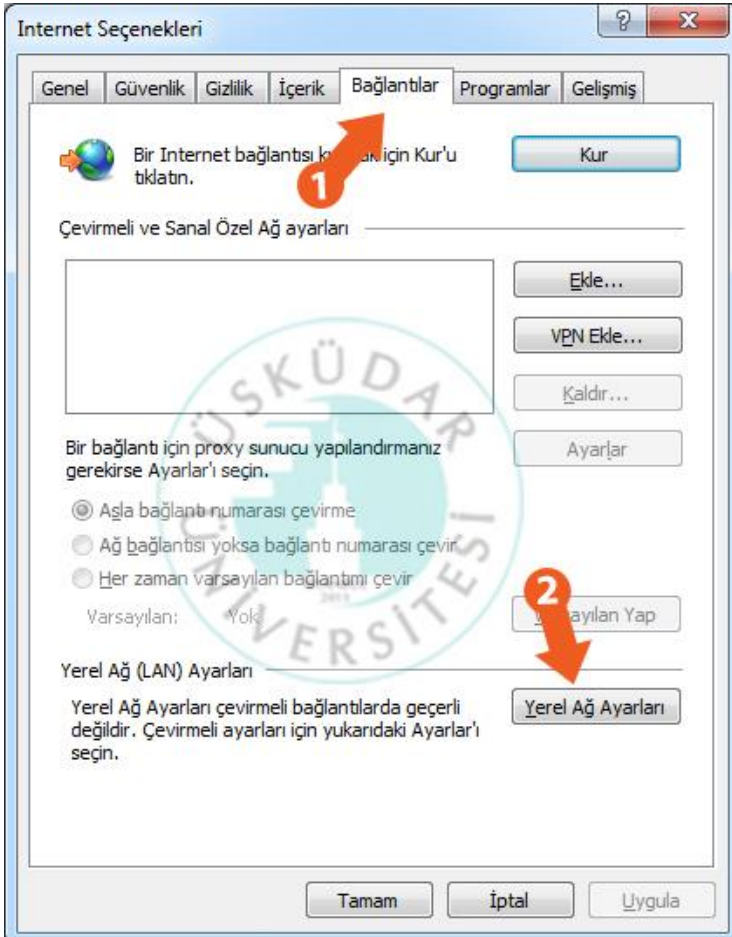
Internet Seçenekleri

?
X

Genel | Güvenlik | Gizlilik | İçerik | Bağlantılar | Programlar | Gelişmiş

1

Bir Internet bağlantısı k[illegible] için Kur'u tıklatın.

Kur

Çevirmeli ve Sanal Özel Ağ ayarları

Ekle...

VPN Ekle...

Kaldır...

Bir bağlantı için proxy sunucu yapılandırmanız gerekirse Ayarlar'ı seçin.

Ayarlar

Asla bağlantı numarası çevirme

Ağ bağlantısı yoksa bağlantı numarası çevir

Her zaman varsayılan bağlantımı çevir

Varsayılan: Yok

2

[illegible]sayılan Yap

Yerel Ağ (LAN) Ayarları

Yerel Ağ Ayarları çevirmeli bağlantılarda geçerli değildir. Çevirmeli ayarları için yukarıdaki Ayarlar'ı seçin.

Yerel Ağ Ayarları

ÜSKÜDAR ÜNİVERSİTESİ
2011

Tamam | İptal | Uygula